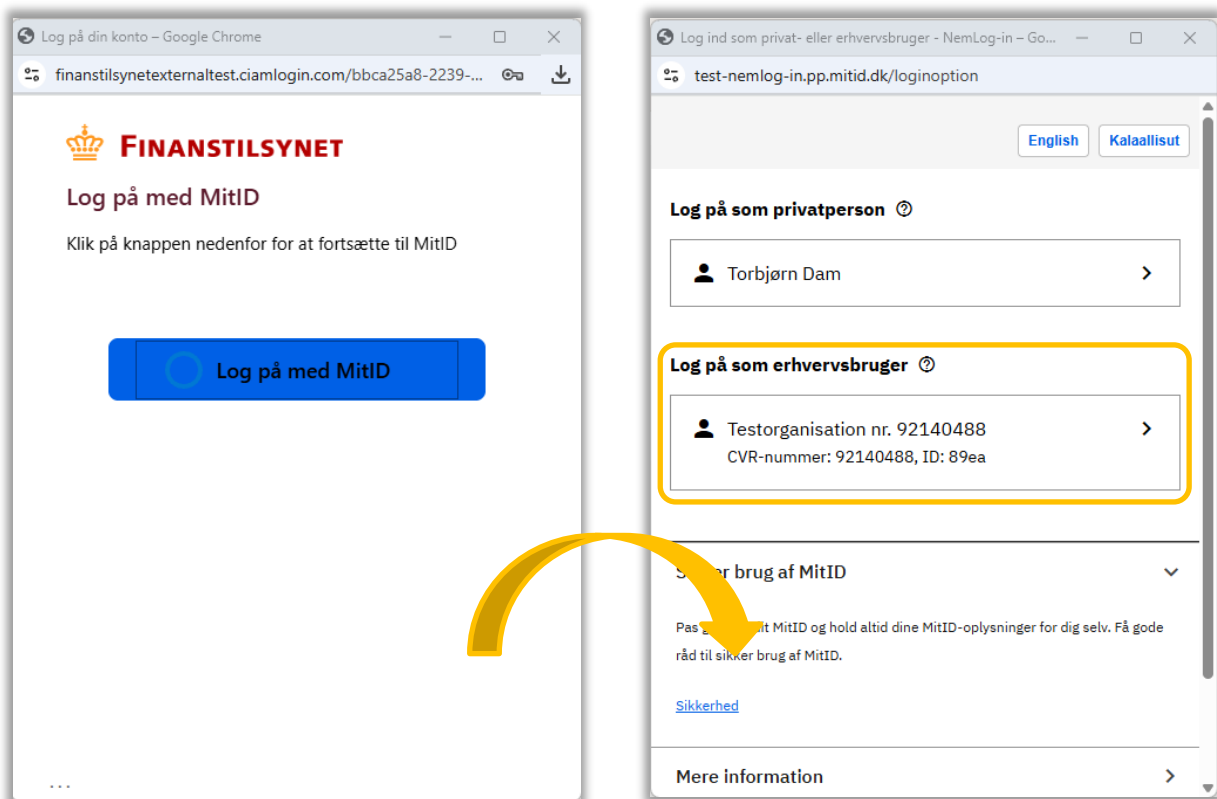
Log på din konto – Google Chrome

finanstilsynetexternaltest.ciamlogin.com/bbca25a8-2239-...

FINANSTILSYNET

Log på med MitID

Klik på knappen nedenfor for at fortsætte til MitID

Log på med MitID

...

Log ind som privat- eller erhvervsbruger - NemLog-in – Go...

test-nemlog-in.pp.mitid.dk/loginoption

English

Kalaallisut

Log på som privatperson

Torbjørn Dam

Log på som erhvervsbruger

Testorganisation nr. 92140488

CVR-nummer: 92140488, ID: 89ea

S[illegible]er brug af MitID

Pas g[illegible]it MitID og hold altid dine MitID-oplysninger for dig selv. Få gode råd til sikker brug af MitID.

Sikkerhed

Mere information